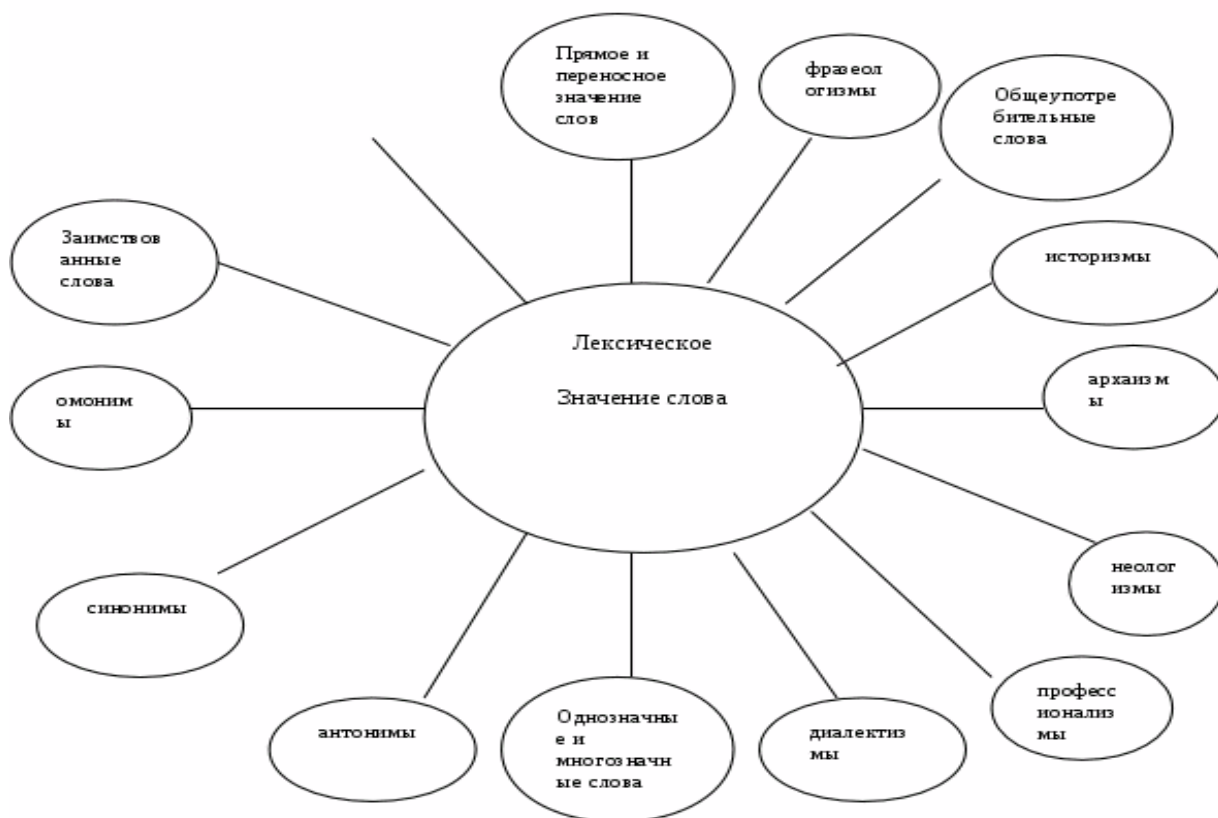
Прямое и переносное значение слов

фразеол огизмы

Общеупотре бительные слова

Заимствов анные слова

историзмы

Лексическое

Значение слова

омоним ы

архаизм ы

неолог измы

синонимы

професс ионализ мы

антонимы

Однозначны е и многозначн ые слова

диалектиз мы